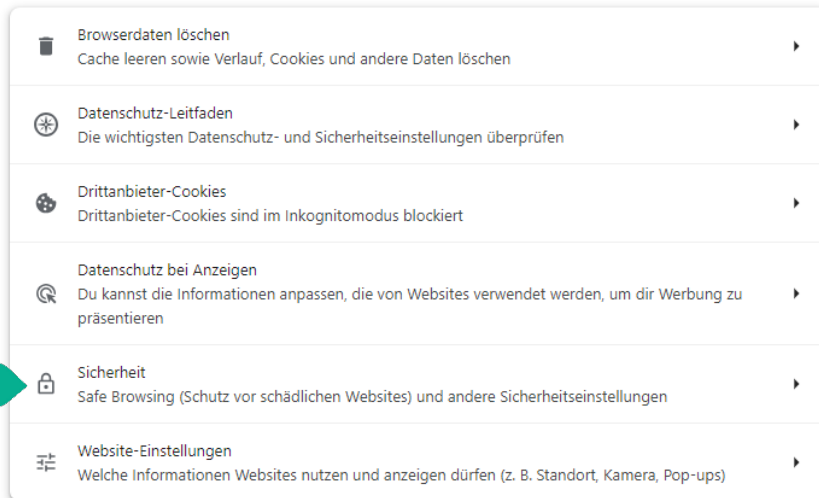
Browserdaten löschen
Cache leeren sowie Verlauf, Cookies und andere Daten löschen

Datenschutz-Leitfaden
Die wichtigsten Datenschutz- und Sicherheitseinstellungen überprüfen

Drittanbieter-Cookies
Drittanbieter-Cookies sind im Inkognitomodus blockiert

Datenschutz bei Anzeigen
Du kannst die Informationen anpassen, die von Websites verwendet werden, um dir Werbung zu präsentieren

Sicherheit
Safe Browsing (Schutz vor schädlichen Websites) und andere Sicherheitseinstellungen

Website-Einstellungen
Welche Informationen Websites nutzen und anzeigen dürfen (z. B. Standort, Kamera, Pop-ups)